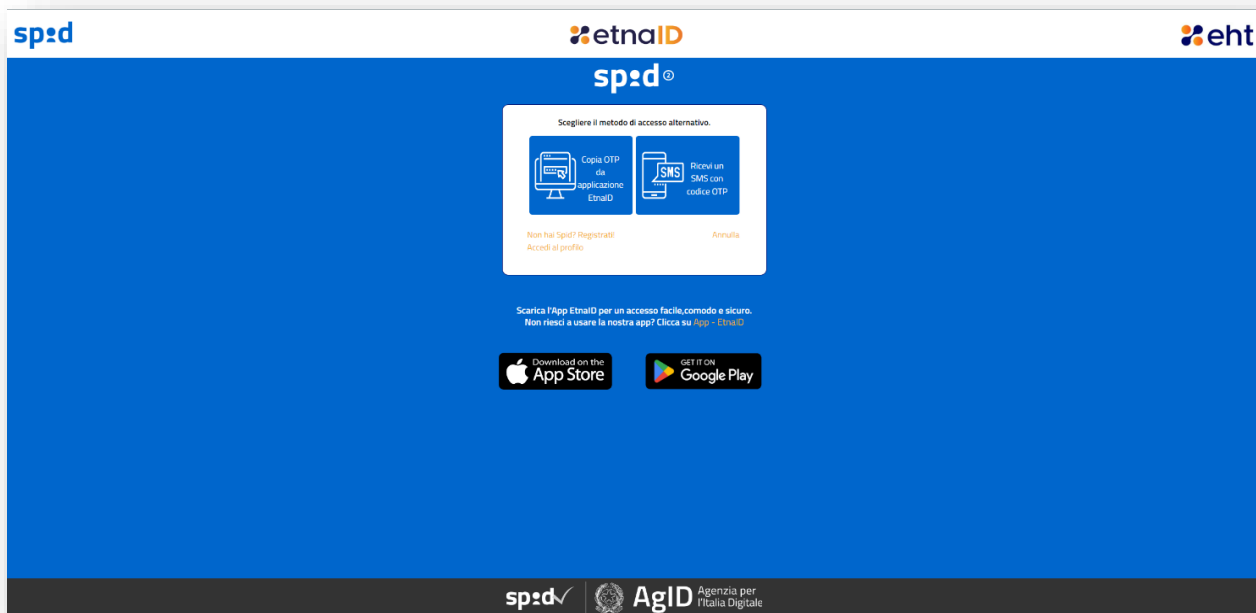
spid

etnaID

eht

spid

Scegliere il metodo di accesso alternativo.

Copia OTP da applicazione EtnaID

SMS

Ricevi un SMS con codice OTP

Non hai Spid? Registrati

Annulla

Accedi al profilo

Scarica l'App EtnaID per un accesso facile,comodo e sicuro.
Non riesci a usare la nostra app? Clicca su App - EtnaID

Download on the App Store

GET IT ON Google Play

spid

AgID Agenzia per l'Italia Digitale